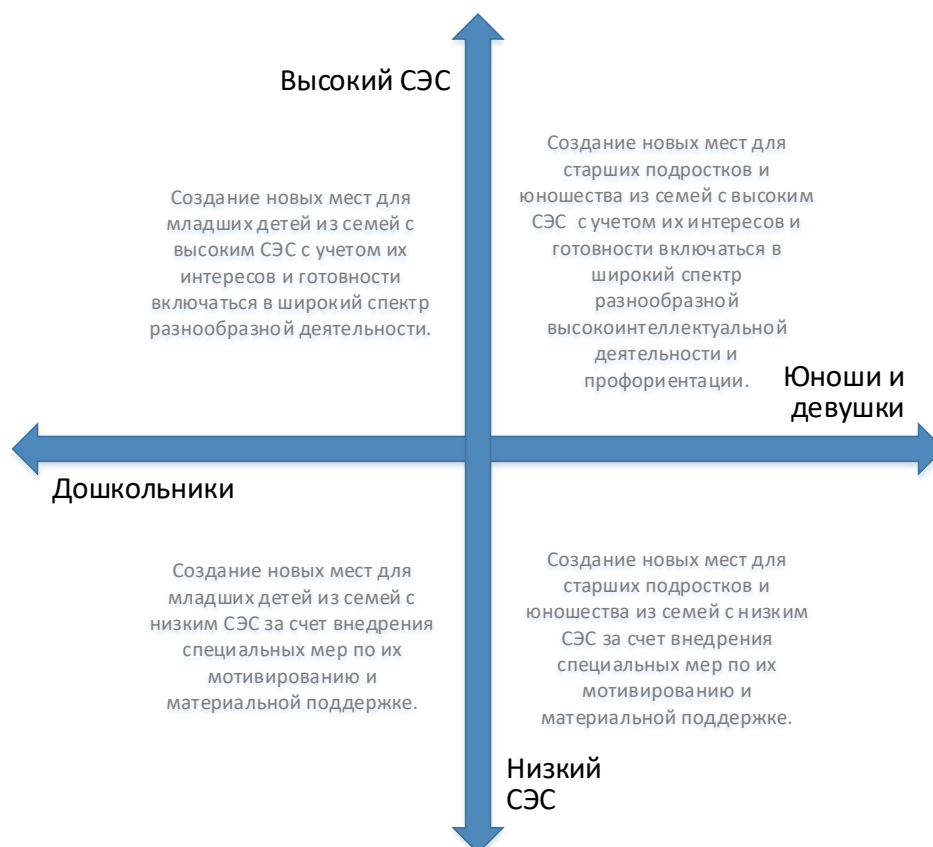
Высокий СЭС

Создание новых мест для младших детей из семей с высоким СЭС с учетом их интересов и готовности включаться в широкий спектр разнообразной деятельности.

Создание новых мест для старших подростков и юношества из семей с высоким СЭС с учетом их интересов и готовности включаться в широкий спектр разнообразной высокоинтеллектуальной деятельности и профориентации.

Юноши и девушки

Дошкольники

Создание новых мест для младших детей из семей с низким СЭС за счет внедрения специальных мер по их мотивированию и материальной поддержке.

Создание новых мест для старших подростков и юношества из семей с низким СЭС за счет внедрения специальных мер по их мотивированию и материальной поддержке.

Низкий СЭС